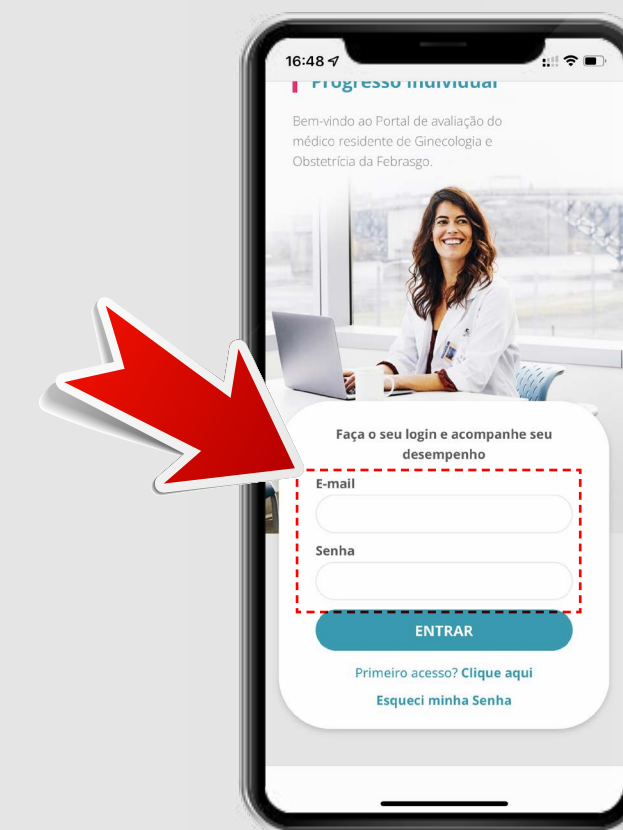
16:48

Progresso Individual

Bem-vindo ao Portal de avaliação do médico residente de Ginecologia e Obstetrícia da Febrasgo.

Faça o seu login e acompanhe seu desempenho

E-mail

Senha

ENTRAR

Primeiro acesso? Clique aqui

Esqueci minha Senha